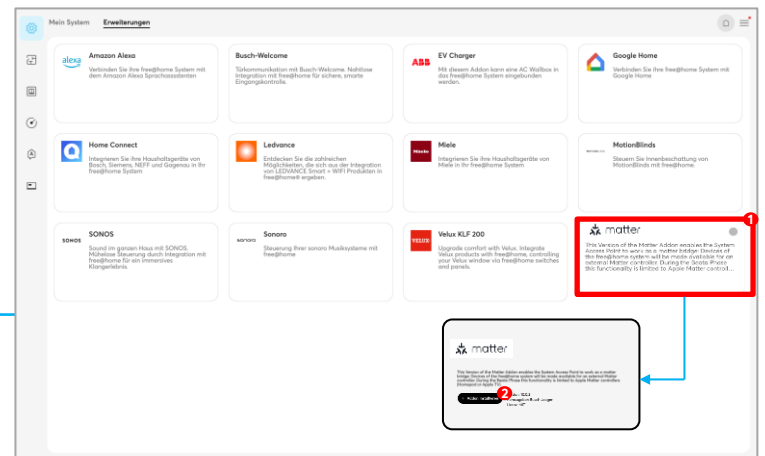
Mein System Erweiterungen

alexa
Amazon Alexa
Verbinden Sie Ihre free@home System mit dem Amazon Alexa Sprachassistenten

Busch-Welcome
Türkommunikation mit Busch-Welcome. Nahtlose Integration mit free@home für sichere, smarte Eingangskontrolle.

ABB
EV Charger
Mit diesem Addon kann eine AC Wallbox in Ihr free@home System eingebunden werden.

Google Home
Verbinden Sie Ihre free@home System mit Google Home

Home Connect
Integrieren Sie Ihre Haushaltsgeräte von Bosch, Siemens, NEFF und Gaggenau in Ihr free@home System

Ledvance
Entdecken Sie die zahlreichen Möglichkeiten, die sich aus der Integration von LEDVANCE Smart + WIFI Produkten in free@home® ergeben.

Miele
Miele
Integrieren Sie Ihre Haushaltgeräte von Miele in Ihr free@home System

MotionBlinds
Steuern Sie Innenbeschattung von MotionBlinds mit free@home.

SONOS
SONOS
Sound im ganzen Haus mit SONOS. Mühelose Steuerung durch Integration mit free@home für ein immersives Klangerlebnis.

sonoro
Sonoro
Steuerung Ihrer sonoro Musiksysteme mit free@home

VELUX
Velux KLF 200
Upgrade comfort with Velux. Integrate Velux products with free@home, controlling your Velux window via free@home switches and panels.

1
matter
This Version of the Matter Addon enables the System Access Point to work as a matter bridge. Devices of the free@home system will be made available for an external Matter controller. During the Beta Phase this functionality is limited to Apple Matter controll...

matter
This Version of the Matter Addon enables the System Access Point to work as a matter bridge. Devices of the free@home system will be made available for an external Matter controller. During the Beta Phase this functionality is limited to Apple Matter controllers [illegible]
2
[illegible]